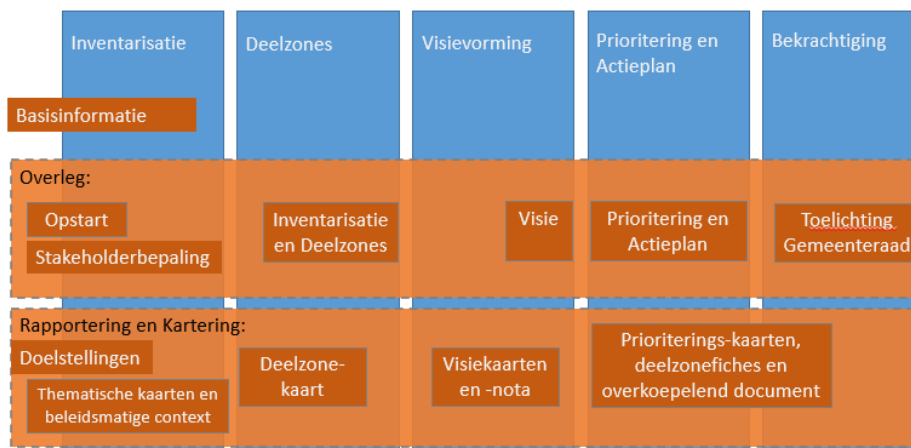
Inventarisatie

Deelzones

Visievorming

Prioritering en Actieplan

Bekrachtiging

Basisinformatie

Overleg:

Opstart

Stakeholderbepaling

Inventarisatie en Deelzones

Visie

Prioritering en Actieplan

Toelichting Gemeenteraad

Rapportering en Kartering:

Doelstellingen

Thematische kaarten en beleidsmatige context

Deelzone-kaart

Visiekaarten en -nota

Prioriterings-kaarten, deelzonefiches en overkoepelend document